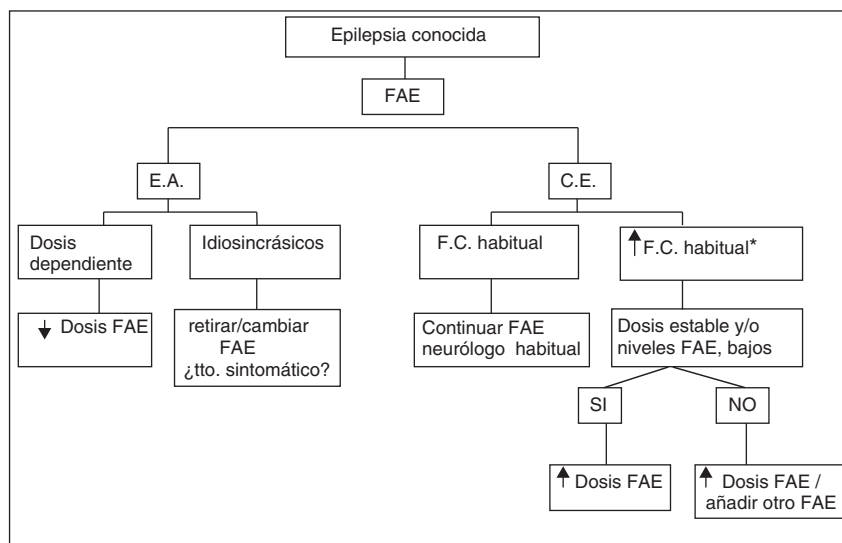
Epilepsia conocida

FAE

E.A.

C.E.

Dosis dependiente

Idiosincrásicos

F.C. habitual

↑F.C. habitual*

↓ Dosis FAE

retirar/cambiar FAE ¿tto. sintomático?

Continuar FAE neurólogo habitual

Dosis estable y/o niveles FAE, bajos

SI

NO

↑ Dosis FAE

↑ Dosis FAE / añadir otro FAE